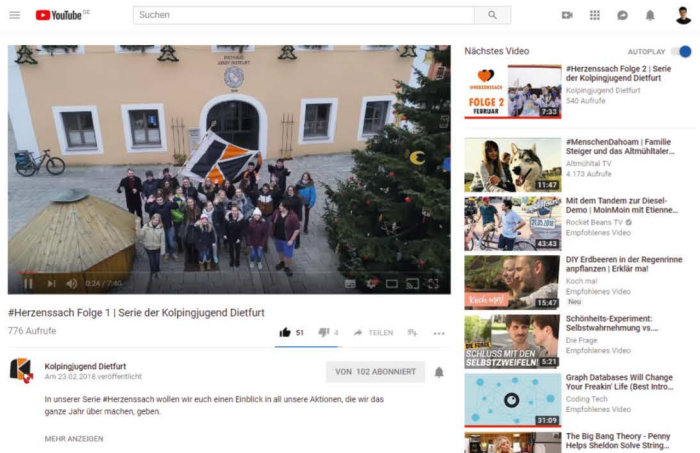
YouTube DE

Suchen

0:24 / 7:40

#Herzenssach Folge 1 | Serie der Kolpingjugend Dietfurt

776 Aufrufe

51 4 TEILEN

Kolpingjugend Dietfurt
Am 23.02.2018 veröffentlicht

VON 102 ABONNIERT

In unserer Serie #Herzenssach wollen wir euch einen Einblick in all unsere Aktionen, die wir das ganze Jahr über machen, geben.

MEHR ANZEIGEN

Nächstes Video

AUTOPLAY

#HERZENSSACH
FOLGE 2
FEBRUAR
7:33
#Herzenssach Folge 2 | Serie der Kolpingjugend Dietfurt
Kolpingjugend Dietfurt
540 Aufrufe

11:47
#MenschenDahoam | Familie Steiger und das Altmühltaler...
Altmühltal TV
4.173 Aufrufe

43:43
Mit dem Tandem zur Diesel-Demo | MoinMoin mit Etienne...
Rocket Beans TV
Empfohlenes Video

Koch mal
15:47
DIY Erdbeeren in der Regenrinne anpflanzen | Erklär ma!
Koch mal
Empfohlenes Video
Neu

DIE FRAGE
SCHLUSS MIT DEN SELBSTZWEIFELN
5:21
Schönheits-Experiment: Selbstwahrnehmung vs....
Die Frage
Empfohlenes Video

31:09
Graph Databases Will Change Your Freakin' Life (Best Intro...
Coding Tech
Empfohlenes Video

The Big Bang Theory - Penny Helps Sheldon Solve String...